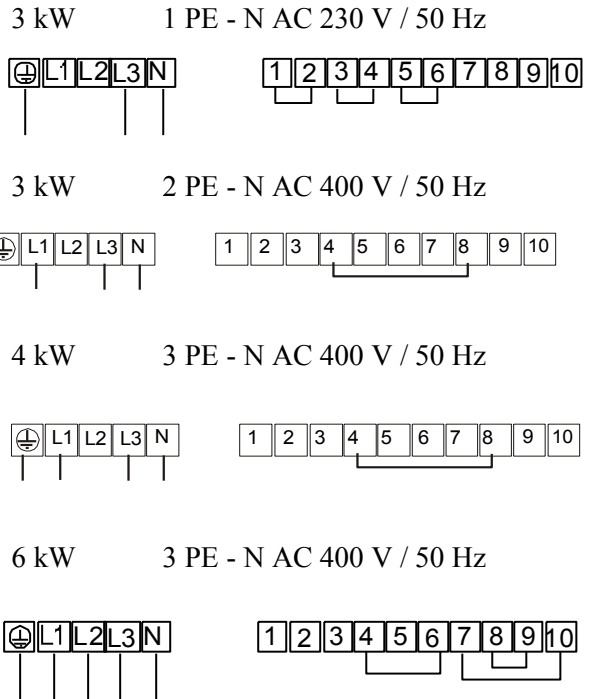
3 kW 1 PE - N AC 230 V / 50 Hz

L1 L2 L3 N

1 2 3 4 5 6 7 8 9 10

3 kW 2 PE - N AC 400 V / 50 Hz

L1 L2 L3 N

1 2 3 4 5 6 7 8 9 10

4 kW 3 PE - N AC 400 V / 50 Hz

L1 L2 L3 N

1 2 3 4 5 6 7 8 9 10

6 kW 3 PE - N AC 400 V / 50 Hz

L1 L2 L3 N

1 2 3 4 5 6 7 8 9 10